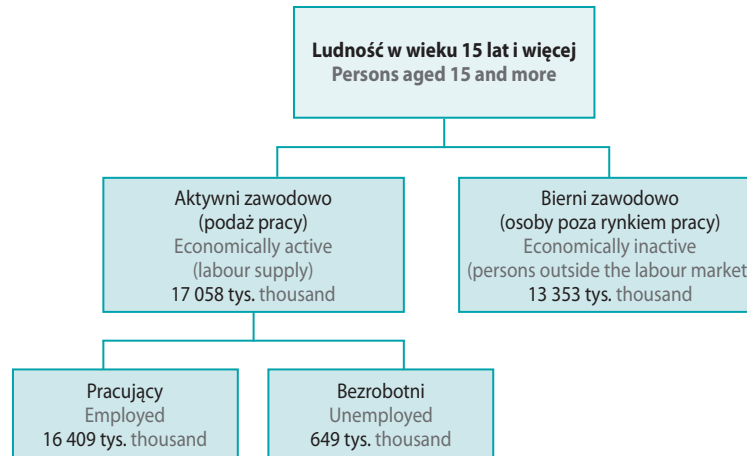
Ludność w wieku 15 lat i więcej
Persons aged 15 and more

Aktywni zawodowo
(podaż pracy)
Economically active
(labour supply)
17 058 tys. thousand

Bierni zawodowo
(osoby poza rynkiem pracy)
Economically inactive
(persons outside the labour market
13 353 tys. thousand

Pracujący
Employed
16 409 tys. thousand

Bezrobotni
Unemployed
649 tys. thousand